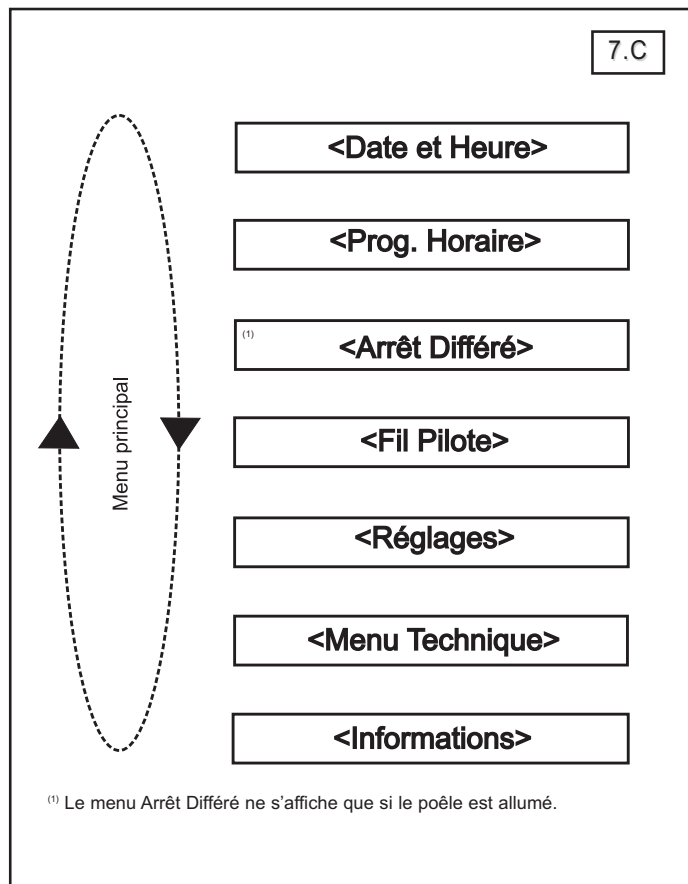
7.C

Menu principal

<Date et Heure>

<Prog. Horaire>

$^{(1)}$ <Arrêt Différé>

<Fil Pilote>

<Réglages>

<Menu Technique>

<Informations>

$^{(1)}$ Le menu Arrêt Différé ne s'affiche que si le poêle est allumé.